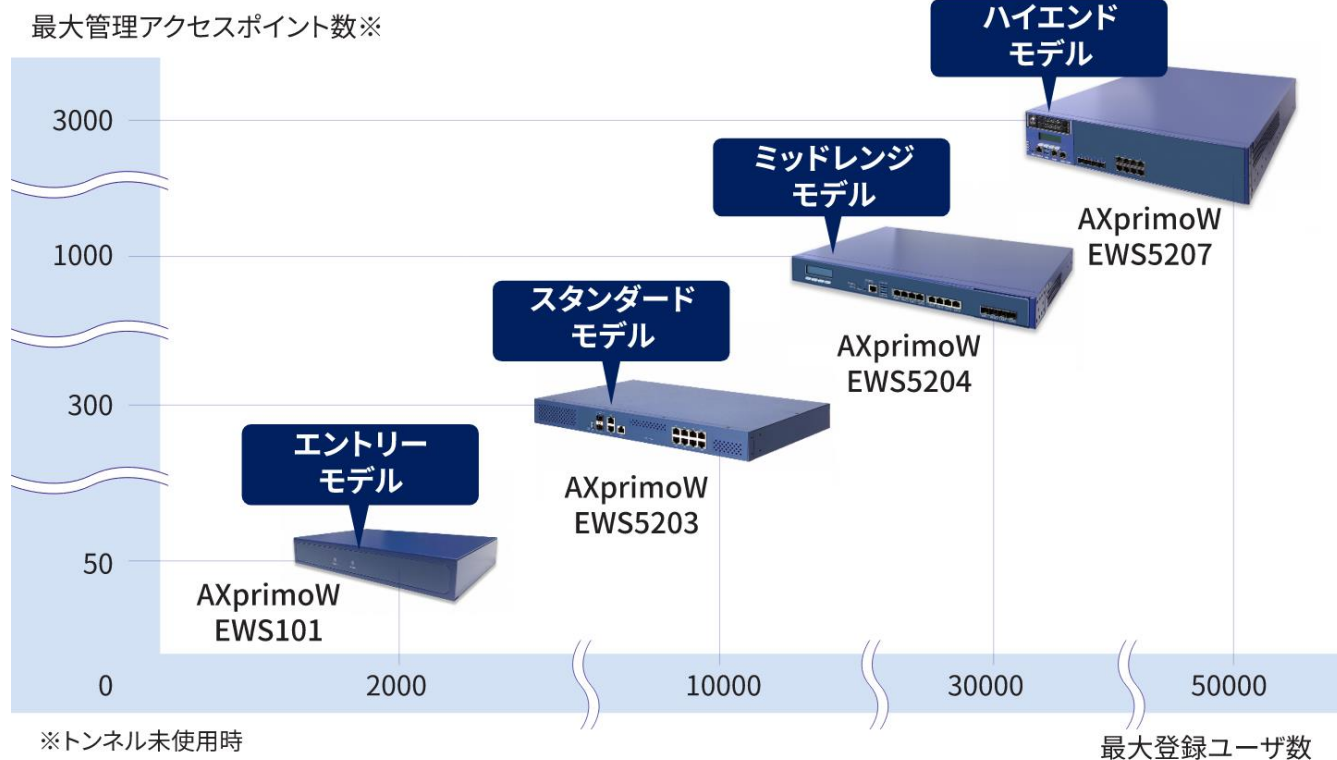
最大管理アクセスポイント数※

ハイエンドモデル

3000

ミッドレンジモデル

AXprimoW EWS5207

1000

スタンダードモデル

AXprimoW EWS5204

300

エントリーモデル

AXprimoW EWS5203

50

AXprimoW EWS101

0

2000

10000

30000

50000

※トンネル未使用時

最大登録ユーザ数